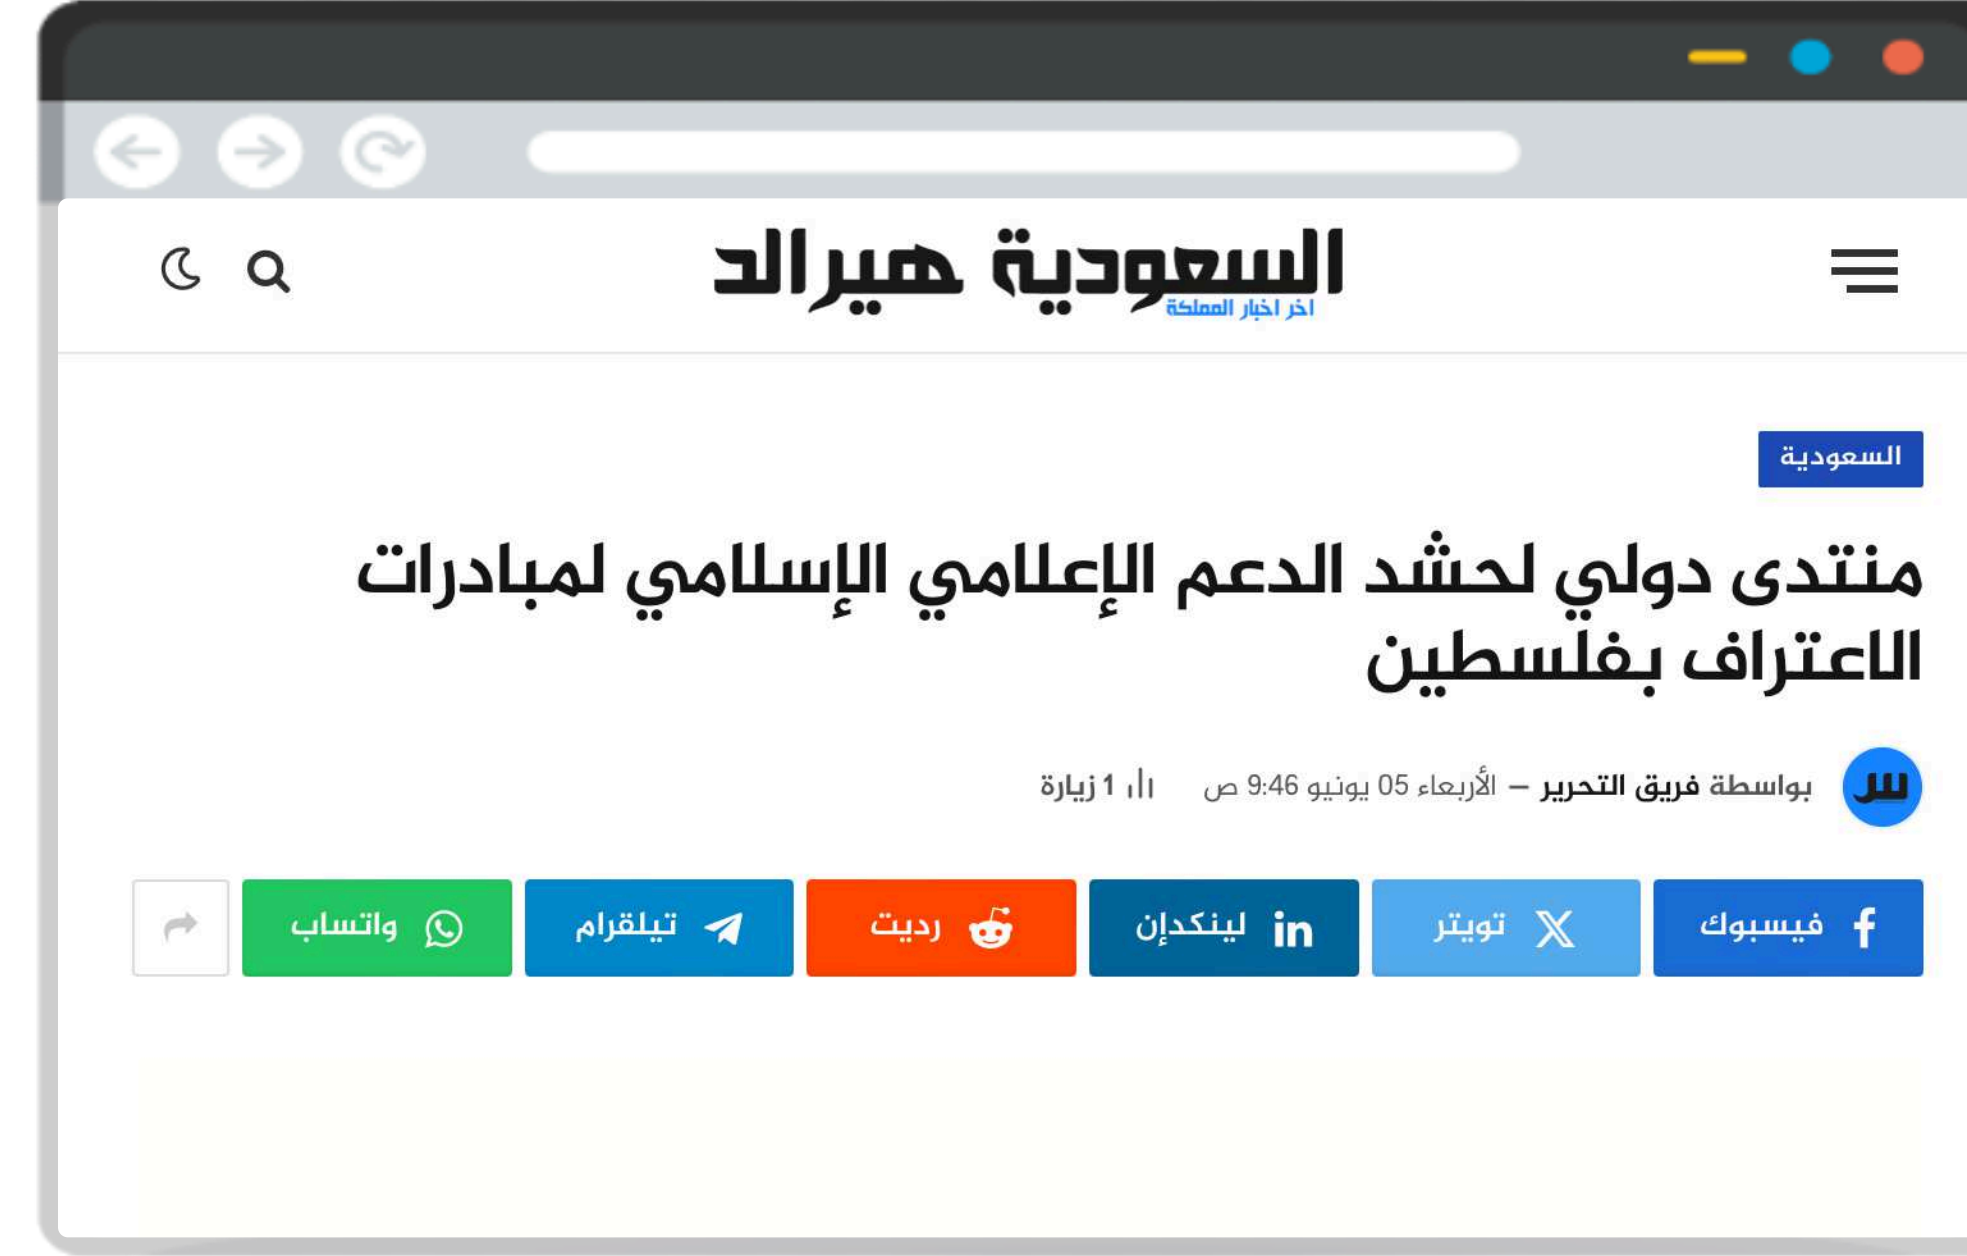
السعودية هيرالد
اخر اخبار المملكة

السعودية

منتدى دولي لحشد الدعم الإعلامي الإسلامي لمبادرات الاعتراف بفلسطين

س

بواسطة فريق التحرير — الأربعاء 05 يونيو 9:46 ص

1 زيارة

فيسبوك تويتر لينكدإن رديت تيلقرام واتساب